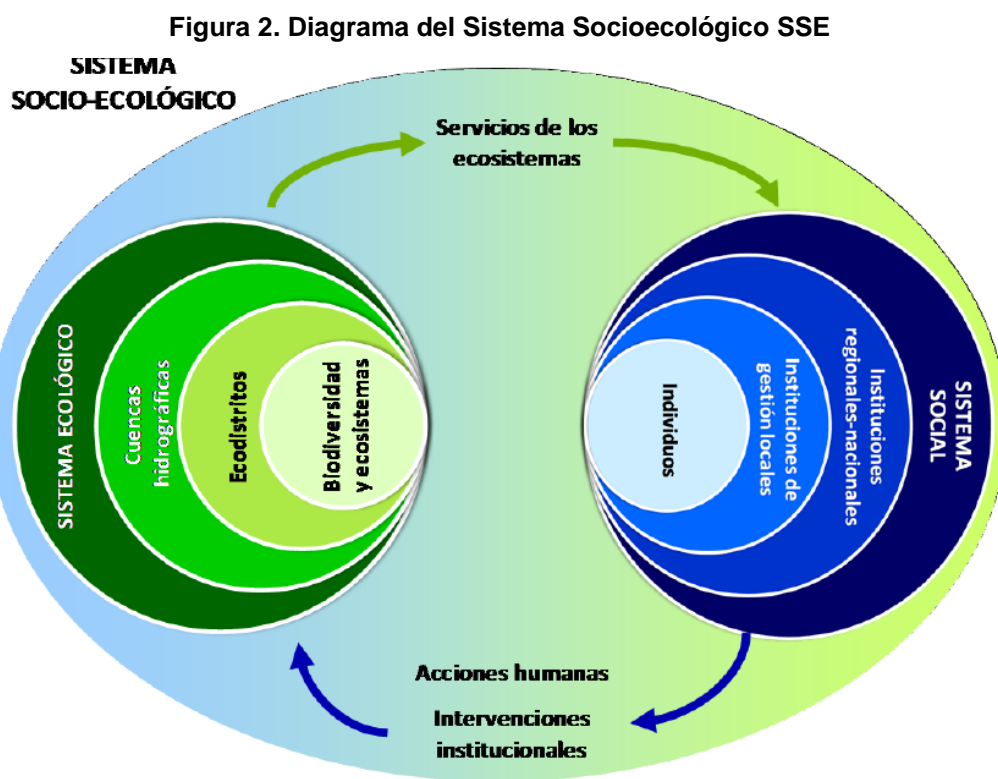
Figura 2. Diagrama del Sistema Socioecológico SSE

SISTEMA SOCIO-ECOLÓGICO

Servicios de los ecosistemas

SISTEMA ECOLÓGICO

Cuencas hidrográficas

Ecodistritos

Biodiversidad y ecosistemas

Individuos

Instituciones de gestión locales

Instituciones regionales-nacionales

SISTEMA SOCIAL

Acciones humanas

Intervenciones institucionales